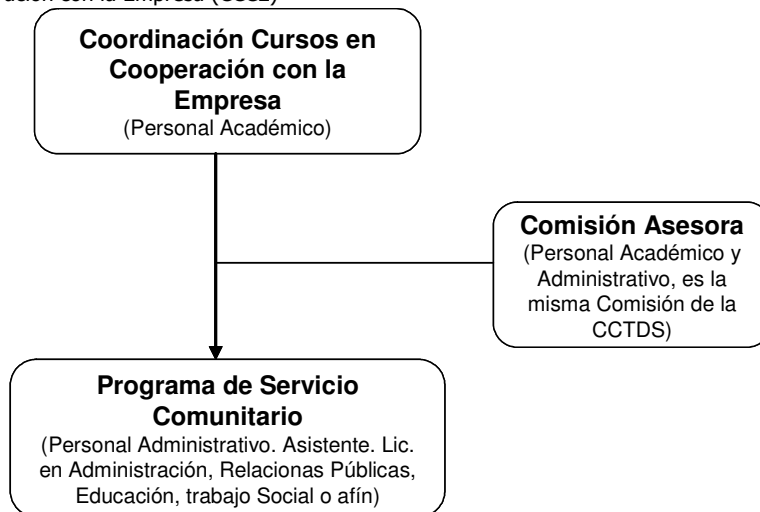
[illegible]ación con la Empresa (CCCE)

Coordinación Cursos en Cooperación con la Empresa
(Personal Académico)

Comisión Asesora
(Personal Académico y Administrativo, es la misma Comisión de la CCTDS)

Programa de Servicio Comunitario
(Personal Administrativo. Asistente. Lic. en Administración, Relacionas Públicas, Educación, trabajo Social o afín)